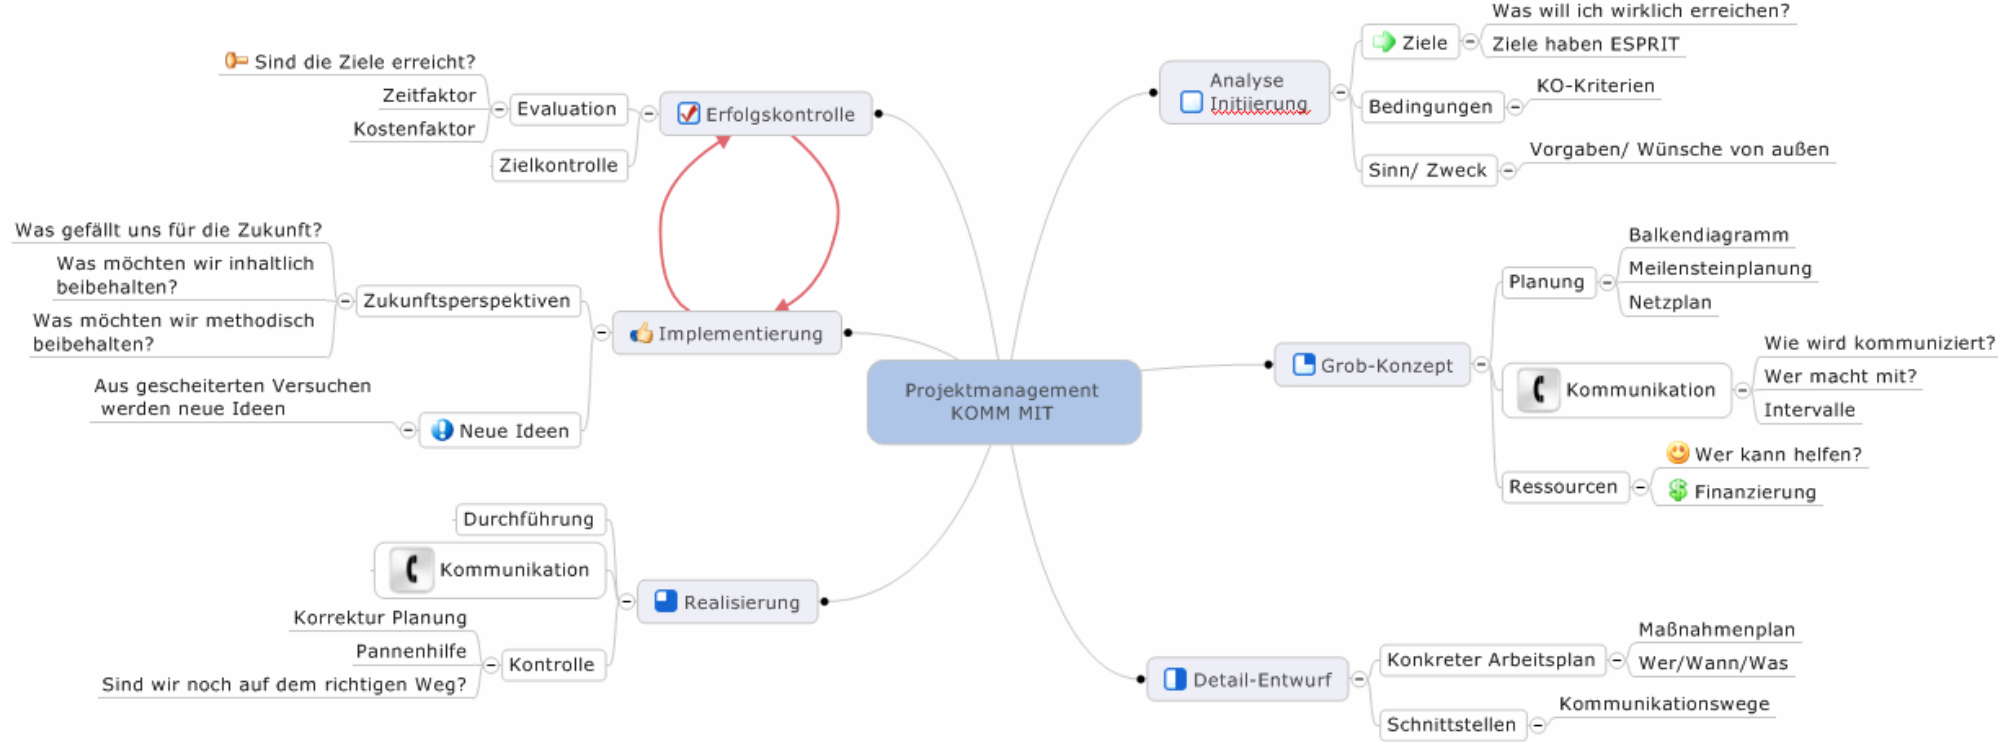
Projektmanagement KOMM MIT

Analyse Initiierung

Ziele

Was will ich wirklich erreichen?

Ziele haben ESPRIT

Bedingungen

KO-Kriterien

Sinn/ Zweck

Vorgaben/ Wünsche von außen

Grob-Konzept

Planung

Balkendiagramm

Meilensteinplanung

Netzplan

Kommunikation

Wie wird kommuniziert?

Wer macht mit?

Intervalle

Ressourcen

Wer kann helfen?

Finanzierung

Detail-Entwurf

Konkreter Arbeitsplan

Maßnahmenplan

Wer/Wann/Was

Schnittstellen

Kommunikationswege

Realisierung

Durchführung

Kommunikation

Kontrolle

Korrektur Planung

Pannenhilfe

Sind wir noch auf dem richtigen Weg?

Implementierung

Zukunftsperspektiven

Was gefällt uns für die Zukunft?

Was möchten wir inhaltlich beibehalten?

Was möchten wir methodisch beibehalten?

Neue Ideen

Aus gescheiterten Versuchen werden neue Ideen

Erfolgskontrolle

Evaluation

Sind die Ziele erreicht?

Zeitfaktor

Kostenfaktor

Zielkontrolle